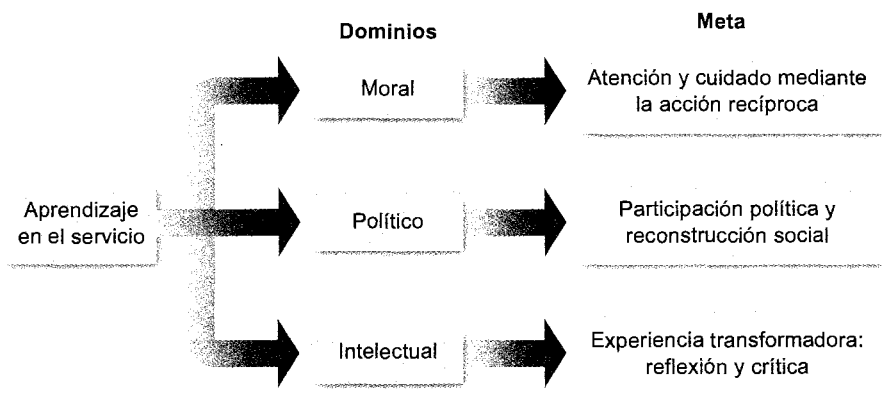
Dominios

Meta

Aprendizaje en el servicio

Moral

Atención y cuidado mediante la acción recíproca

Político

Participación política y reconstrucción social

Intelectual

Experiencia transformadora: reflexión y crítica